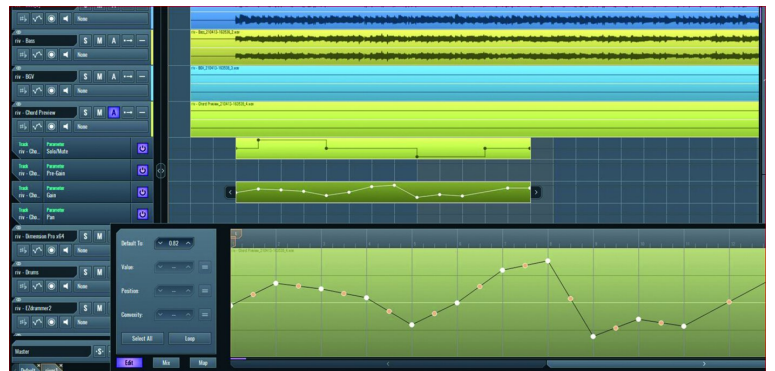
None

riv - Bass
S M A
None

riv - BGV
None

riv - Chord Preview
S M A
None

Track
riv - Cho...
Parameter
Solo/Mute

Track
riv - Cho...
Parameter
Pre-Gain

Track
riv - Cho...
Parameter
Gain

Track
riv - Cho...
Parameter
Pan

riv - Brennison Pro x64
S M
None

riv - Drums
S M
None

riv - EZdrummer2
S M
None

Master

Default To:
0.02

Value:

Position:

Convexity:

Select All
Loop

Edit
Mix
Map